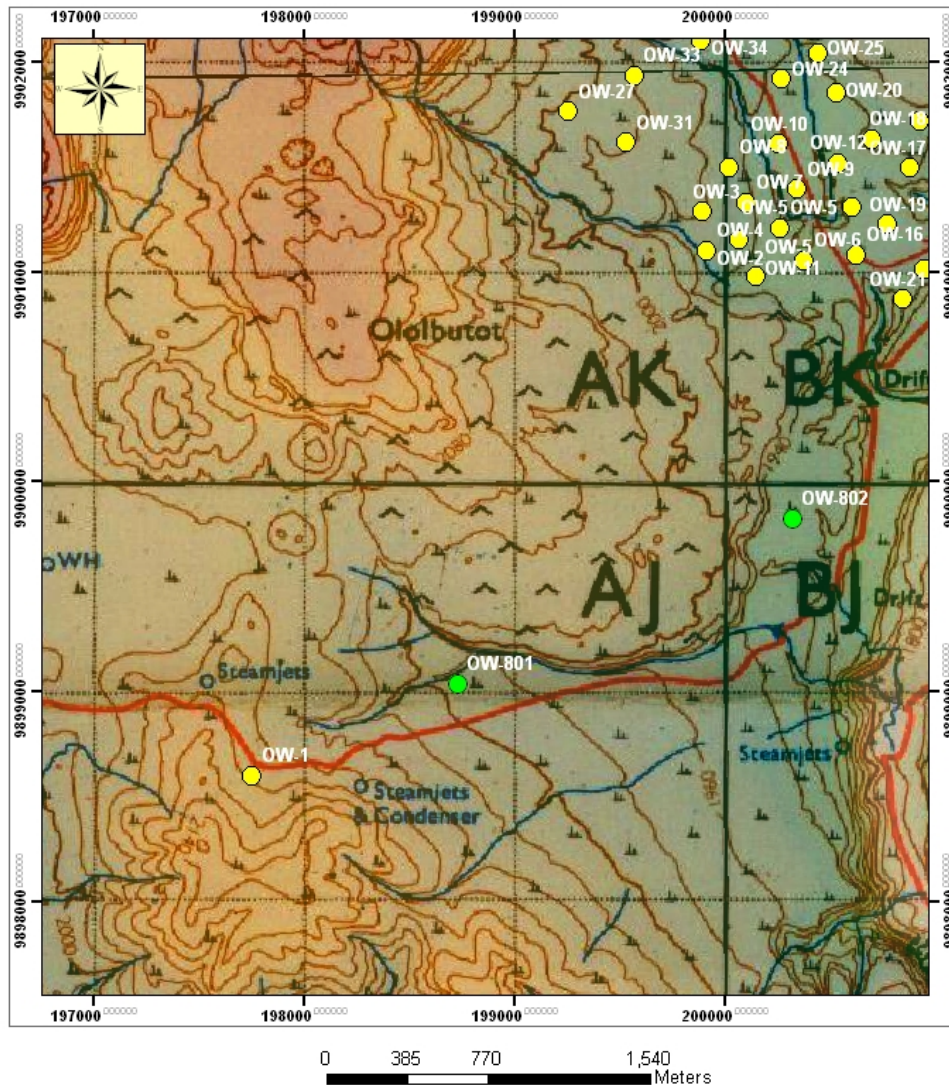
197000 198000 199000 200000

N
W E
S

OW-33 OW-34 OW-25
OW-24
OW-20
OW-27
OW-31
OW-10
OW-12
OW-18
OW-8
OW-9
OW-17
OW-7
OW-3
OW-5 OW-5
OW-19
OW-4
OW-5
OW-6
OW-16
OW-2
OW-11
OW-21

9902000
9901000
9900000
9899000
9898000

Ololbutot

AK
BK
Drift

2080
1900

OW-802
WH
AJ
BJ
Drift

OW-801
Steamjets
OW-1
Steamjets
Steamjets & Condenser
2000
1960

197000 198000 199000 200000

0 385 770 1,540
Meters